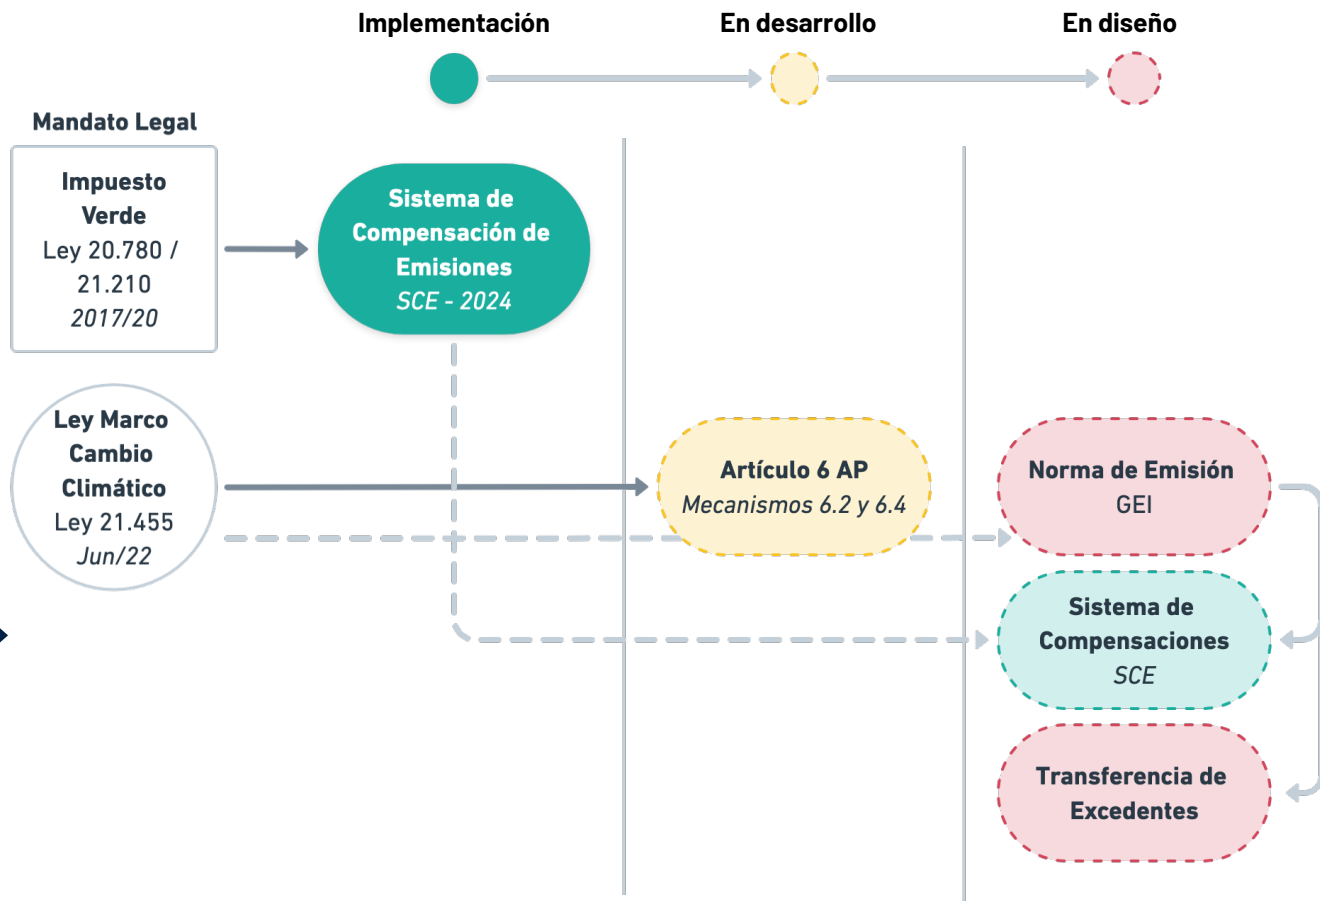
Implementación

En desarrollo

En diseño

Mandato Legal

Impuesto Verde
Ley 20.780 / 21.210
2017/20

Sistema de Compensación de Emisiones
SCE - 2024

Ley Marco Cambio Climático
Ley 21.455
Jun/22

Artículo 6 AP
Mecanismos 6.2 y 6.4

Norma de Emisión
GEI

Sistema de Compensaciones
SCE

Transferencia de Excedentes